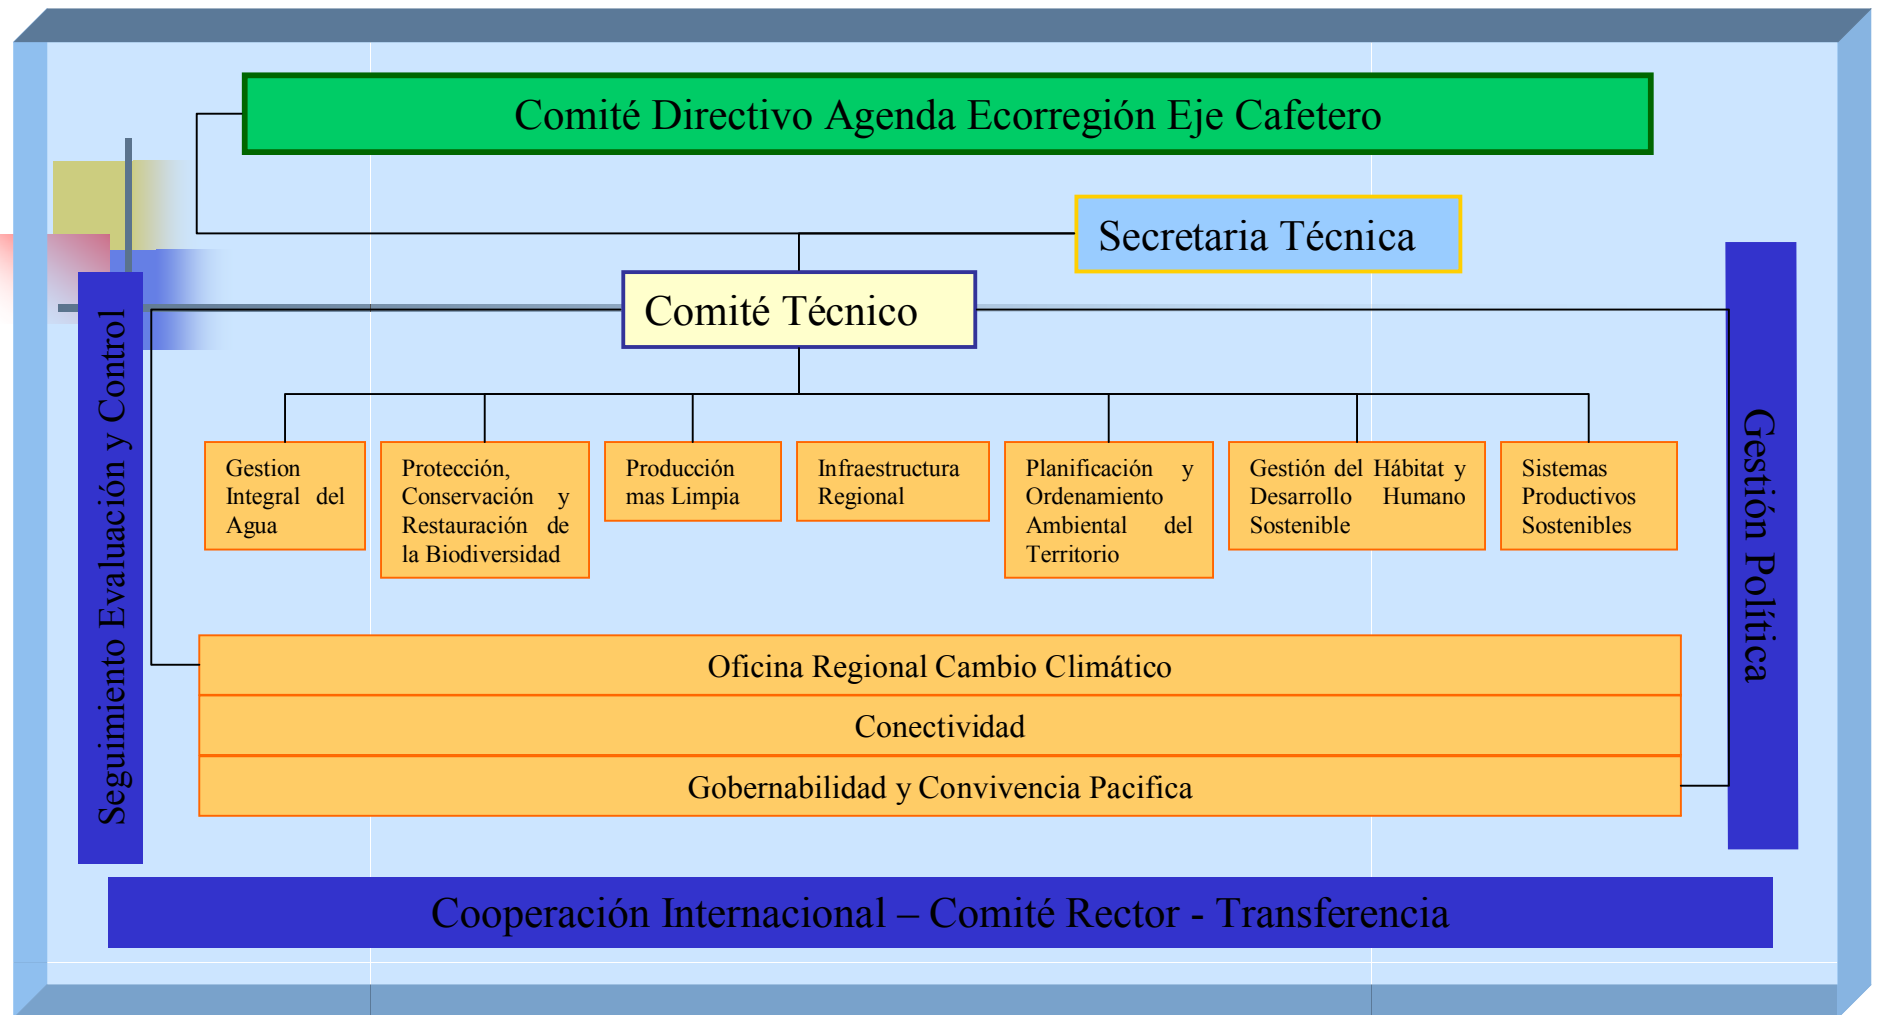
Comité Directivo Agenda Ecorregión Eje Cafetero

Secretaria Técnica

Comité Técnico

Seguimiento Evaluación y Control

Gestión Política

Gestion Integral del Agua

Protección, Conservación y Restauración de la Biodiversidad

Producción mas Limpia

Infraestructura Regional

Planificación y Ordenamiento Ambiental del Territorio

Gestión del Hábitat y Desarrollo Humano Sostenible

Sistemas Productivos Sostenibles

Oficina Regional Cambio Climático

Conectividad

Gobernabilidad y Convivencia Pacifica

Cooperación Internacional – Comité Rector - Transferencia